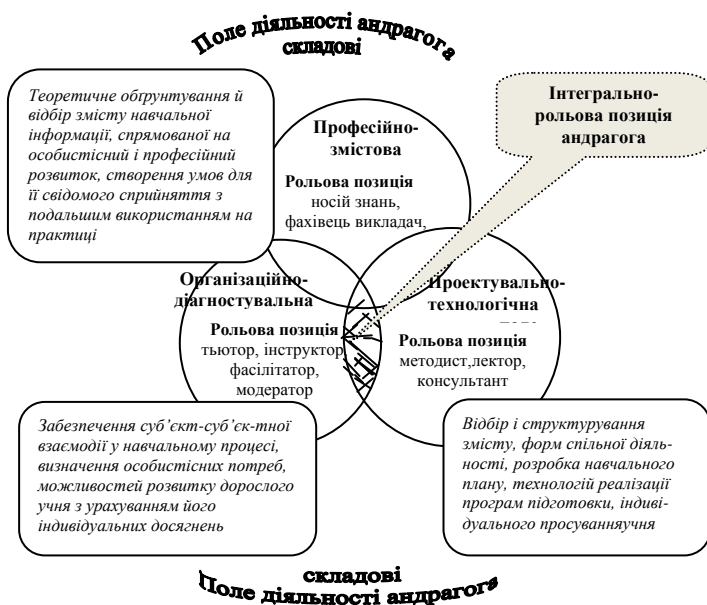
Поле діяльності андрагога
складові

Теоретичне обґрунтування й відбір змісту навчальної інформації, спрямованої на особистісний і професійний розвиток, створення умов для її свідомого сприйняття з подальшим використанням на практиці

Інтегрально-рольова позиція андрагога

Професійно-змістова
Рольова позиція
носій знань, фахівець викладач,

Організаційно-діагностувальна
Рольова позиція
тьютор, інструктор фасілітатор, модератор

Проектувально-технологічна
Рольова позиція
методист,лектор, консультант

Забезпечення суб'єкт-суб'єк-тної взаємодії у навчальному процесі, визначення особистісних потреб, можливостей розвитку дорослого учня з урахуванням його індивідуальних досягнень

Відбір і структурування змісту, форм спільної діяльності, розробка навчального плану, технологій реалізації програм підготовки, індивідуального просуванняучня

складові
Поле діяльності андрагога